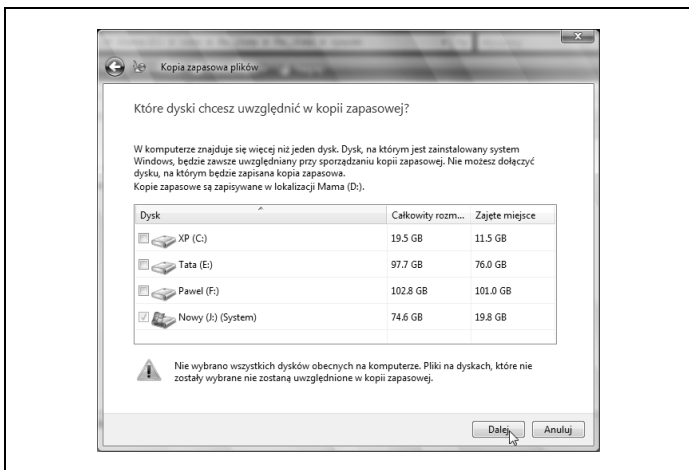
Kopia zapasowa plików

Które dyski chcesz uwzględnić w kopii zapasowej?

W komputerze znajduje się więcej niż jeden dysk. Dysk, na którym jest zainstalowany system Windows, będzie zawsze uwzględniany przy sporządzaniu kopii zapasowej. Nie możesz dołączyć dysku, na którym będzie zapisana kopia zapasowa.
Kopie zapasowe są zapisywane w lokalizacji Mama (D:).

| Dysk | Całkowity rozm... | Zajęte miejsce |
|---|---|---|
| XP (C:) | 19.5 GB | 11.5 GB |
| Tata (E:) | 97.7 GB | 76.0 GB |
| Pawel (F:) | 102.8 GB | 101.0 GB |
| Nowy (J:) (System) | 74.6 GB | 19.8 GB |

Nie wybrano wszystkich dysków obecnych na komputerze. Pliki na dyskach, które nie zostały wybrane nie zostaną uwzględnione w kopii zapasowej.

Dalej Anuluj